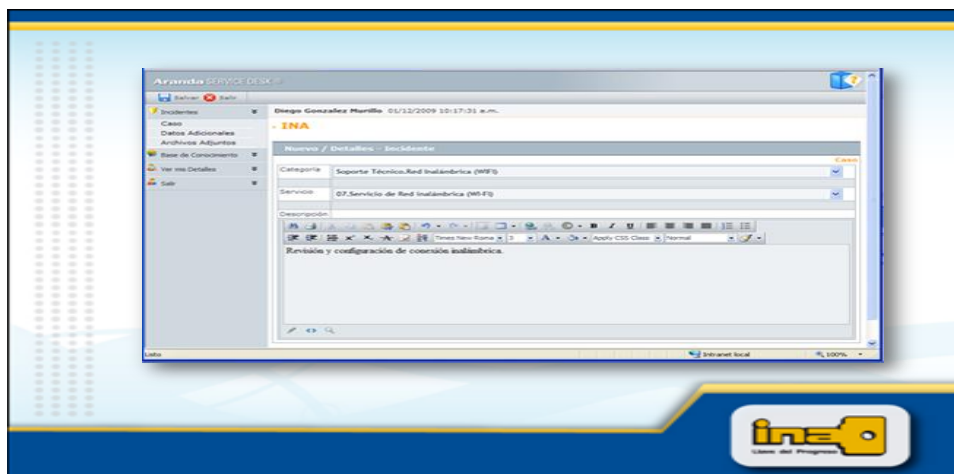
Aranda SERVICE DESK

Salvar Salir

Incidentes
Caso
Datos Adicionales
Archivos Adjuntos
Base de Conocimiento
Ver mis Detalles
Salir

Diego Gonzalez Murillo 01/12/2009 10:17:31 a.m.

- INA

Nuevo / Detalles - Incidente

Caso

Categoria Soporte Técnico.Red Inalámbrica (WIFI)

Servicio 07.Servicio de Red Inalámbrica (Wi-Fi)

Descripción

Times New Roman 3 Apply CSS Class Normal

Revisión y configuración de conexión inalámbrica.

Listo

Intranet local

100%

ina

Llave del Progreso